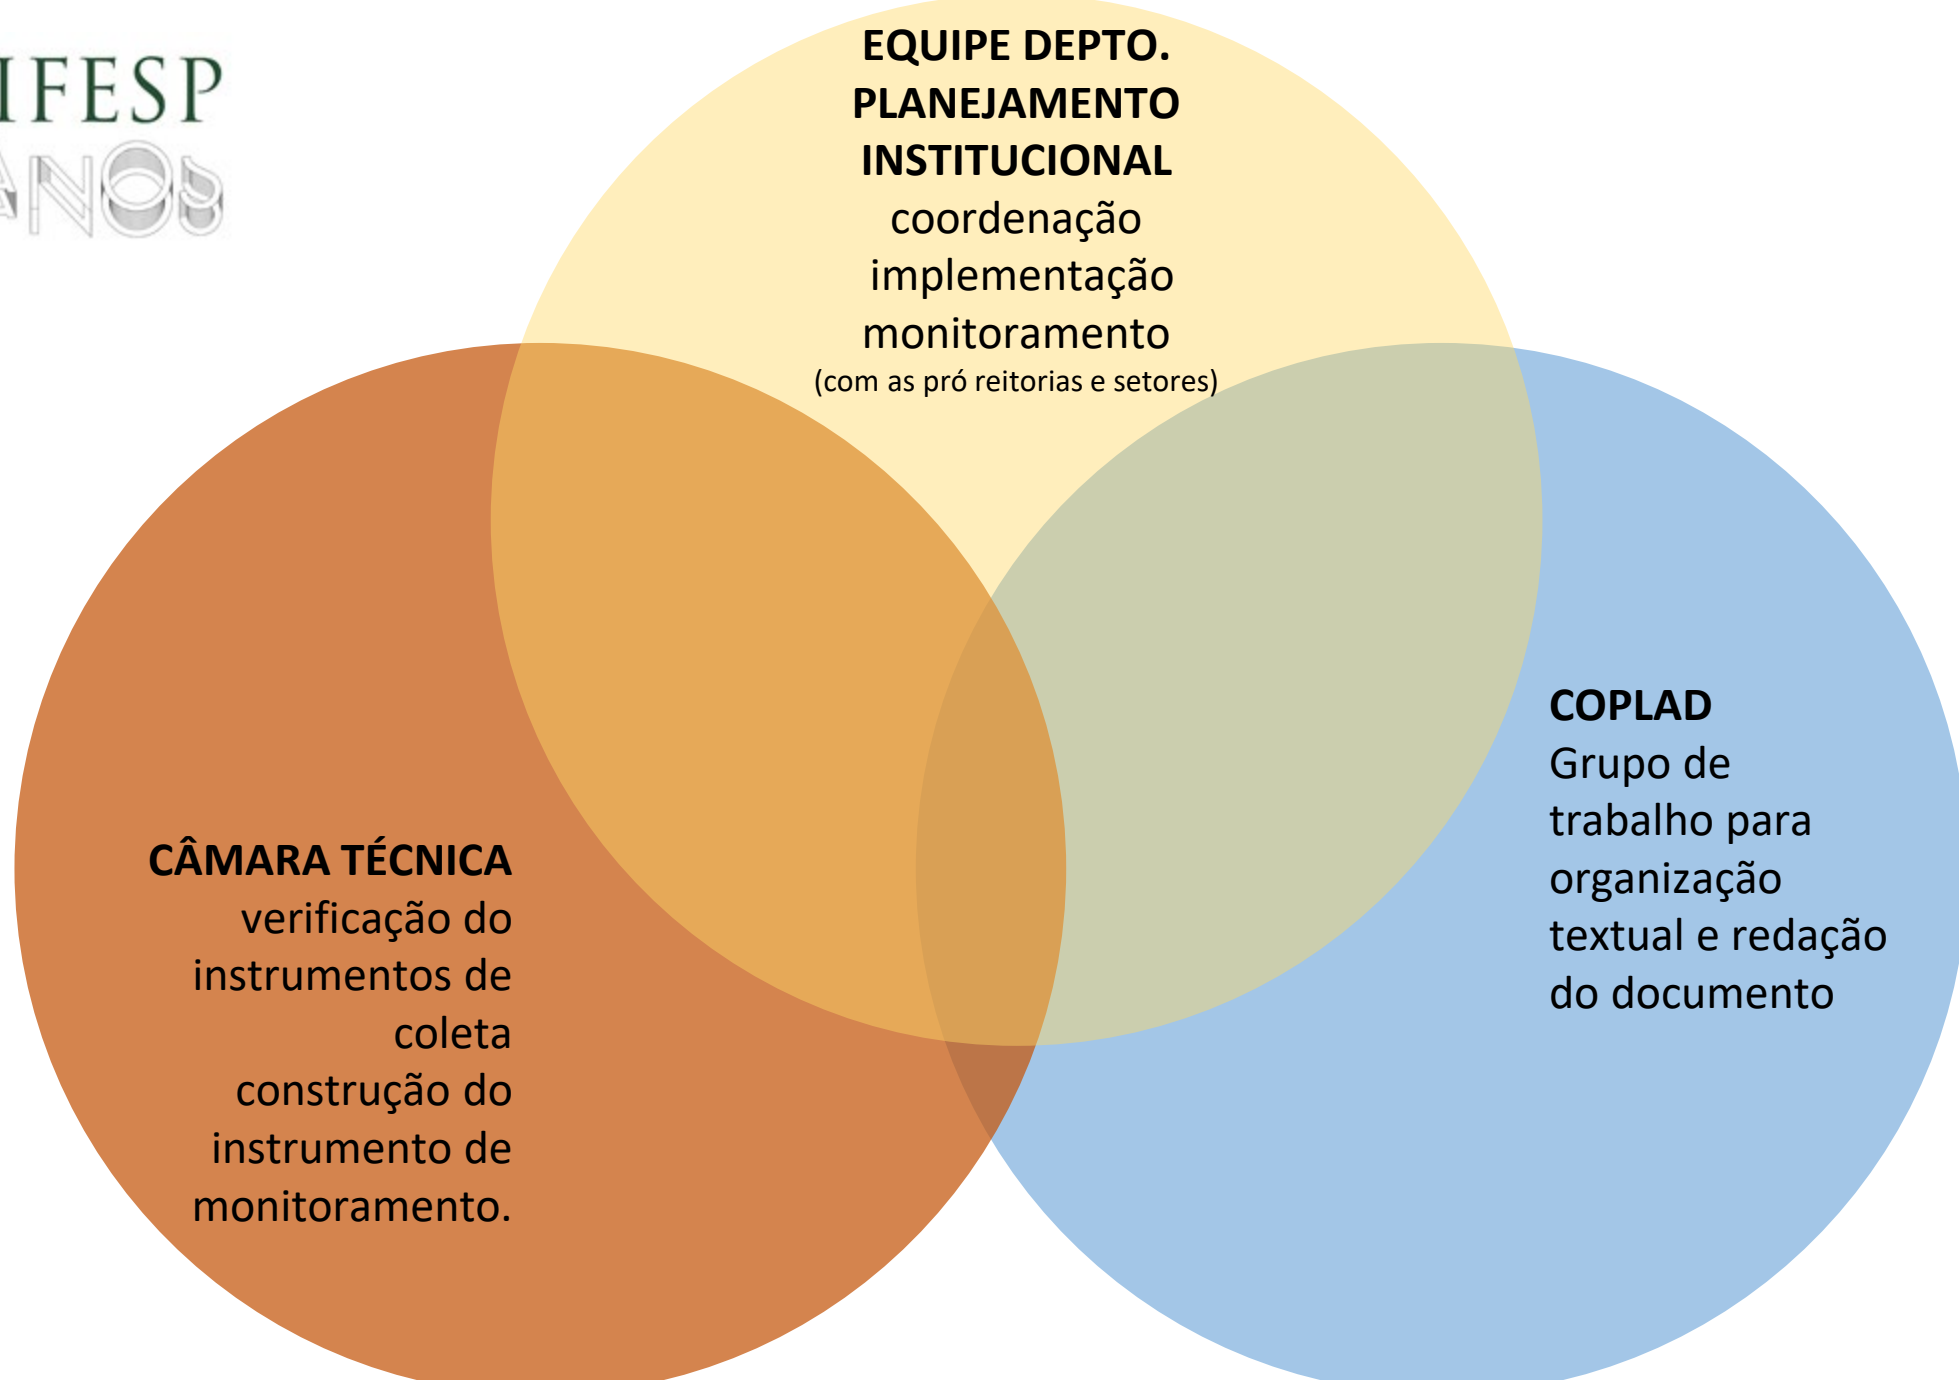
IFESP
ANOS

EQUIPE DEPTO. PLANEJAMENTO INSTITUCIONAL
coordenação
implementação
monitoramento
(com as pró reitorias e setores)

CÂMARA TÉCNICA
verificação do instrumentos de coleta
construção do instrumento de monitoramento.

COPLAD
Grupo de trabalho para organização textual e redação do documento